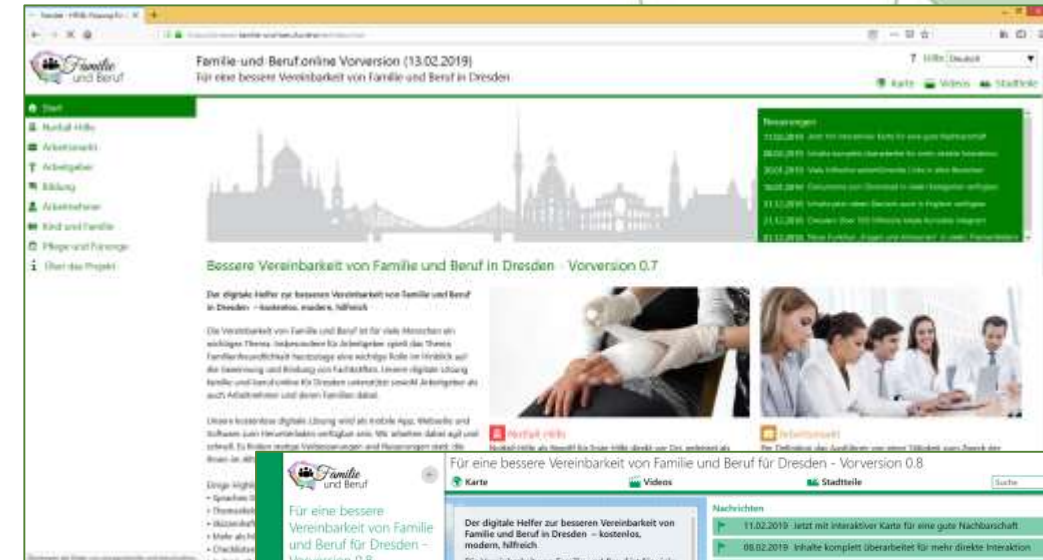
Familie und Beruf

Familie-und-Beruf.online Vorversion (13.02.2019)
Für eine bessere Vereinbarkeit von Familie und Beruf in Dresden

? Hilfe Deutsch
Karte Videos Stadtteile

Start
Notfall-Hilfe
Arbeitsmarkt
Arbeitgeber
Bildung
Arbeitnehmer
Kind und Familie
Pflege und Fürsorge
Über das Projekt

Neuerungen
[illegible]

Bessere Vereinbarkeit von Familie und Beruf in Dresden - Vorversion 0.7

Der digitale Helfer zur besseren Vereinbarkeit von Familie und Beruf in Dresden - kostenlos, modern, hilfreich

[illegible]

Notfall-Hilfe
Arbeitsmarkt

Familie und Beruf

Für eine bessere Vereinbarkeit von Familie und Beruf für Dresden - Vorversion 0.8
Karte Videos Stadtteile Suche

Für eine bessere Vereinbarkeit von Familie und Beruf für Dresden - Vorversion 0.8

Der digitale Helfer zur besseren Vereinbarkeit von Familie und Beruf in Dresden - kostenlos, modern, hilfreich

Nachrichten
11.02.2019 Jetzt mit interaktiver Karte für eine gute Nachbarschaft
08.02.2019 Inhalte komplett überarbeitet für mehr direkte Interaktion